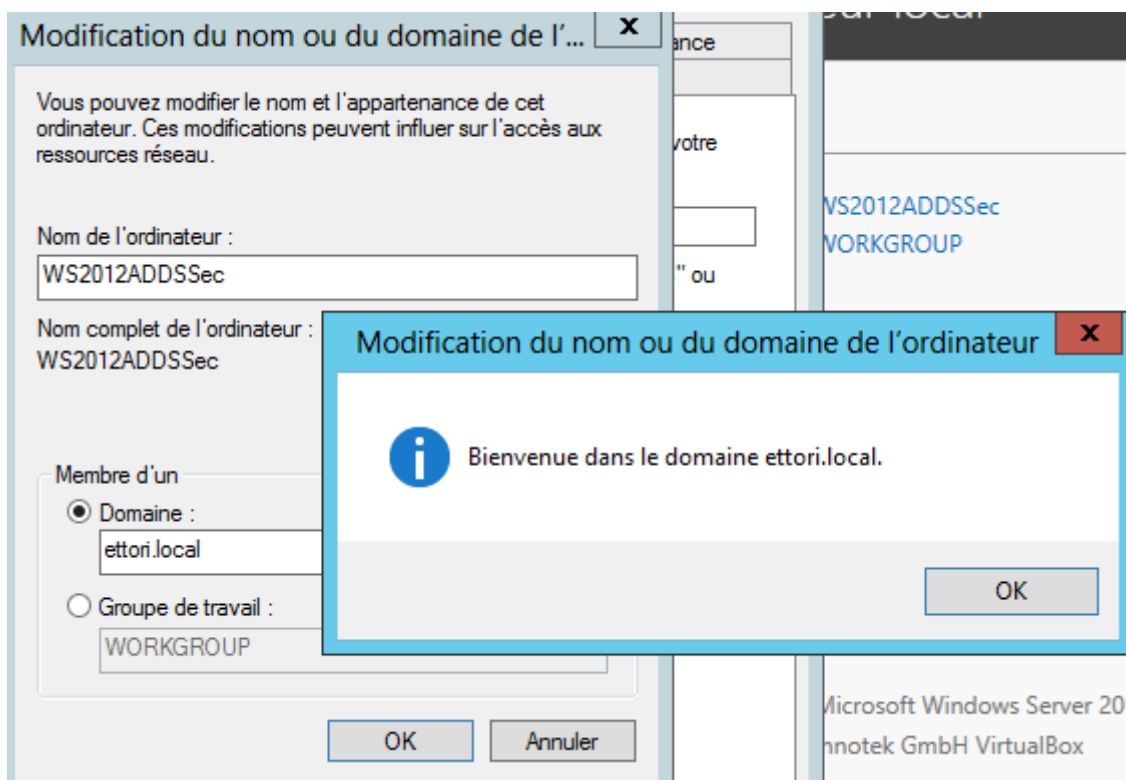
Modification du nom ou du domaine de l'...

x

ance

votre

" ou

Vous pouvez modifier le nom et l'appartenance de cet ordinateur. Ces modifications peuvent influer sur l'accès aux ressources réseau.

Nom de l'ordinateur :

WS2012ADDSSec

Nom complet de l'ordinateur :

WS2012ADDSSec

Membre d'un

Domaine :

ettori.local

Groupe de travail :

WORKGROUP

OK

Annuler

WS2012ADDSSec

WORKGROUP

Microsoft Windows Server 20

nnotek GmbH VirtualBox

Modification du nom ou du domaine de l'ordinateur

x

Bienvenue dans le domaine ettori.local.

OK